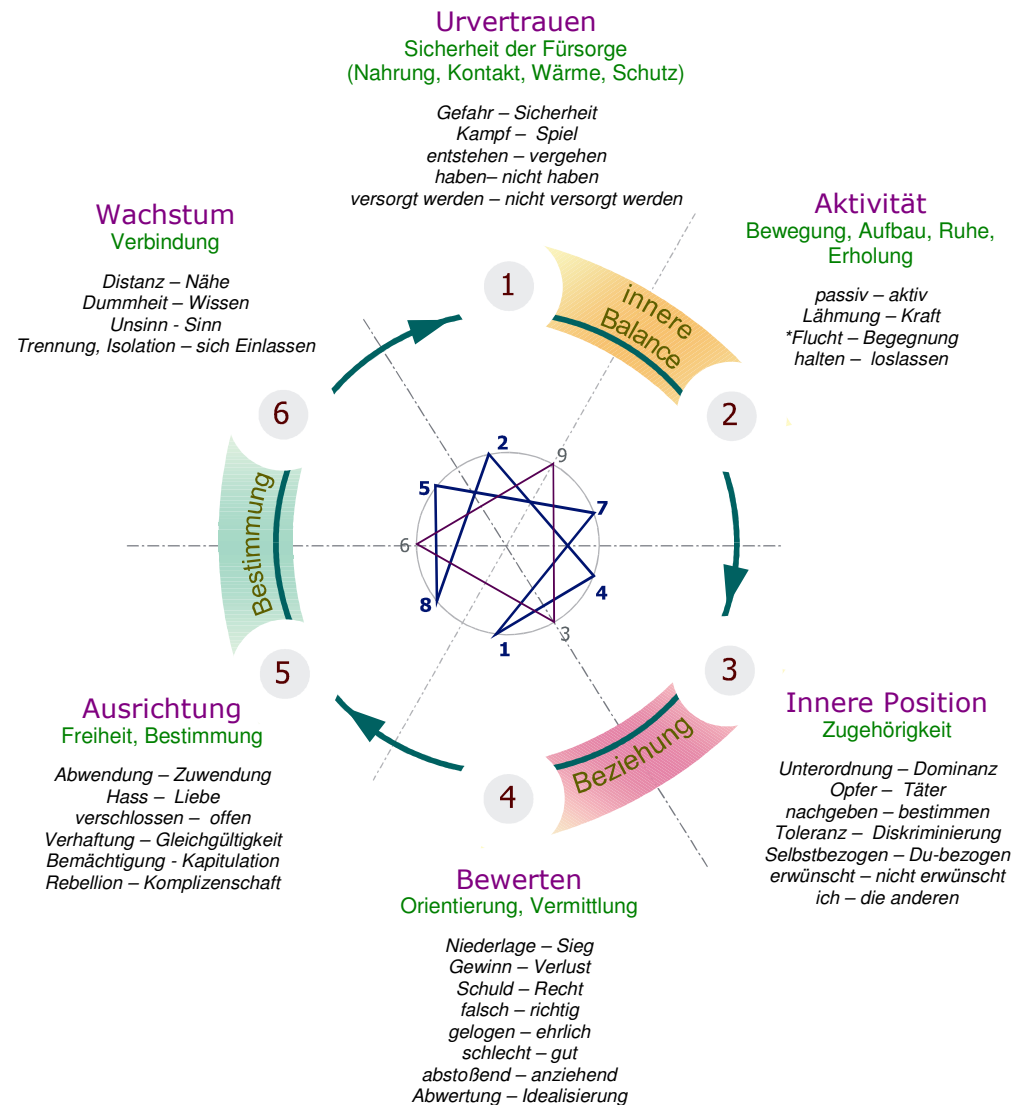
Urvertrauen
Sicherheit der Fürsorge
(Nahrung, Kontakt, Wärme, Schutz)

Gefahr – Sicherheit
Kampf – Spiel
entstehen – vergehen
haben– nicht haben
versorgt werden – nicht versorgt werden

Wachstum
Verbindung

Distanz – Nähe
Dummheit – Wissen
Unsinn - Sinn
Trennung, Isolation – sich Einlassen

Aktivität
Bewegung, Aufbau, Ruhe, Erholung

passiv – aktiv
Lähmung – Kraft
*Flucht – Begegnung
halten – loslassen

1
innere Balance
2
3
Beziehung
4
5
Bestimmung
6

2
9
5
7
6
8
4
1
3

Innere Position
Zugehörigkeit

Unterordnung – Dominanz
Opfer – Täter
nachgeben – bestimmen
Toleranz – Diskriminierung
Selbstbezogen – Du-bezogen
erwünscht – nicht erwünscht
ich – die anderen

Ausrichtung
Freiheit, Bestimmung

Abwendung – Zuwendung
Hass – Liebe
verschlossen – offen
Verhaftung – Gleichgültigkeit
Bemächtigung - Kapitulation
Rebellion – Komplizenschaft

Bewerten
Orientierung, Vermittlung

Niederlage – Sieg
Gewinn – Verlust
Schuld – Recht
falsch – richtig
gelogen – ehrlich
schlecht – gut
abstoßend – anziehend
Abwertung – Idealisierung